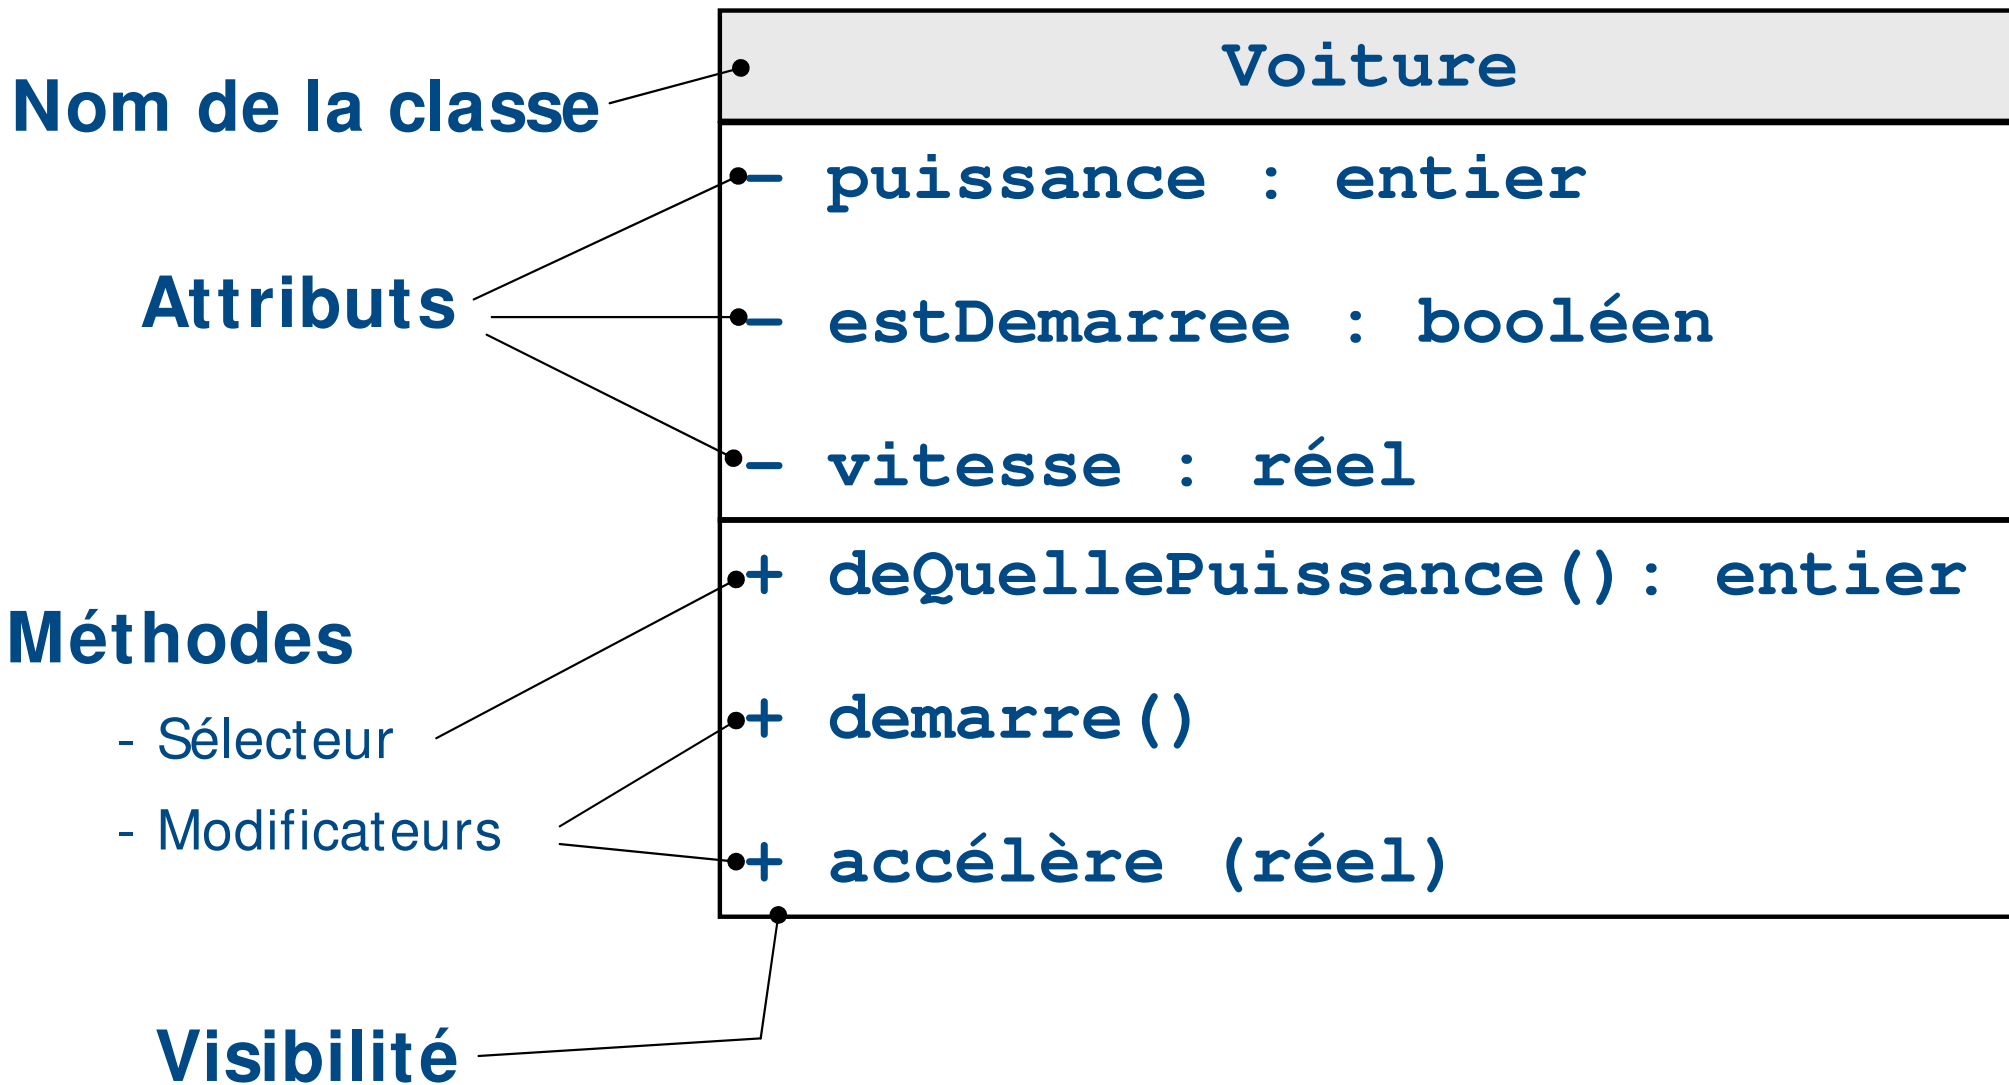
Nom de la classe

Voiture

Attributs

– puissance : entier

– estDemarree : booléen

– vitesse : réel

Méthodes

- Sélecteur

- Modificateurs

+ deQuellePuissance(): entier

+ demarre()

+ accélère (réel)

Visibilité